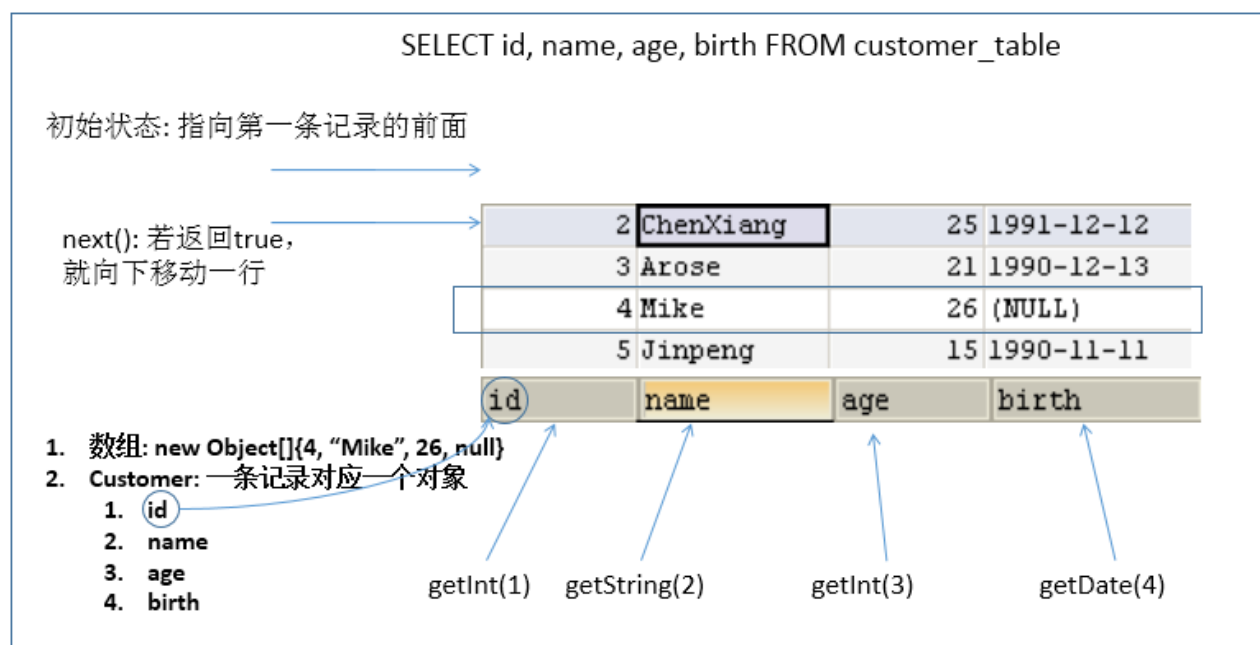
SELECT id, name, age, birth FROM customer_table

初始状态: 指向第一条记录的前面

next(): 若返回true，
就向下移动一行

| | | | |
|---|---|---|---|
| 2 | ChenXiang | 25 | 1991-12-12 |
| 3 | Arose | 21 | 1990-12-13 |
| 4 | Mike | 26 | (NULL) |
| 5 | Jinpeng | 15 | 1990-11-11 |
| id | name | age | birth |

1. 数组: new Object[]{4, “Mike”, 26, null}
2. Customer: 一条记录对应一个对象
 1. id
 2. name
 3. age
 4. birth

getInt(1) getString(2) getInt(3) getDate(4)